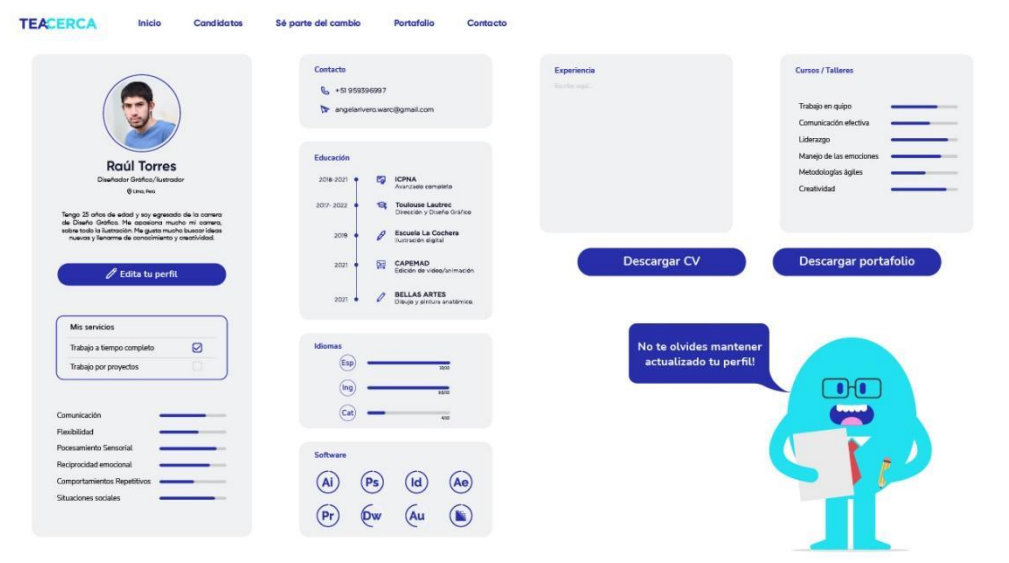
TEACERCA
Inicio Candidatos Sé parte del cambio Portafolio Contacto

Raúl Torres
Diseñador Gráfico/Ilustrador
Lima, Perú

Tengo 25 años de edad y soy egresado de la carrera de Diseño Gráfico. Me apasiona mucho mi carrera, sobre todo la ilustración. Me gusta mucho buscar ideas nuevas y llenarme de conocimiento y creatividad.

Edita tu perfil

Mis servicios
Trabajo a tiempo completo
Trabajo por proyectos

Comunicación
Flexibilidad
Pocesamiento Sensorial
Reciprocidad emocional
Comportamientos Repetitivos
Situaciones sociales

Contacto
+51 959396997
angelarivero.warc@gmail.com

Educación
2018-2021 ICPNA Avanzado completo
2017-2022 Toulouse Lautrec Dirección y Diseño Gráfico
2019 Escuela La Cochera Ilustración digital
2021 CAPEMAD Edición de video/animación
2021 BELLAS ARTES Dibujo y anatomía anatómica

Idiomas
Esp 10/10
Ing 8/10
Cat 4/10

Software
Ai Ps Id Ae
Pr Dw Au

Experiencia
Escribe aquí...

Cursos / Talleres
Trabajo en quipo
Comunicación efectiva
Liderazgo
Manejo de las emociones
Metodologías ágiles
Creatividad

Descargar CV
Descargar portafolio

No te olvides mantener actualizado tu perfil!